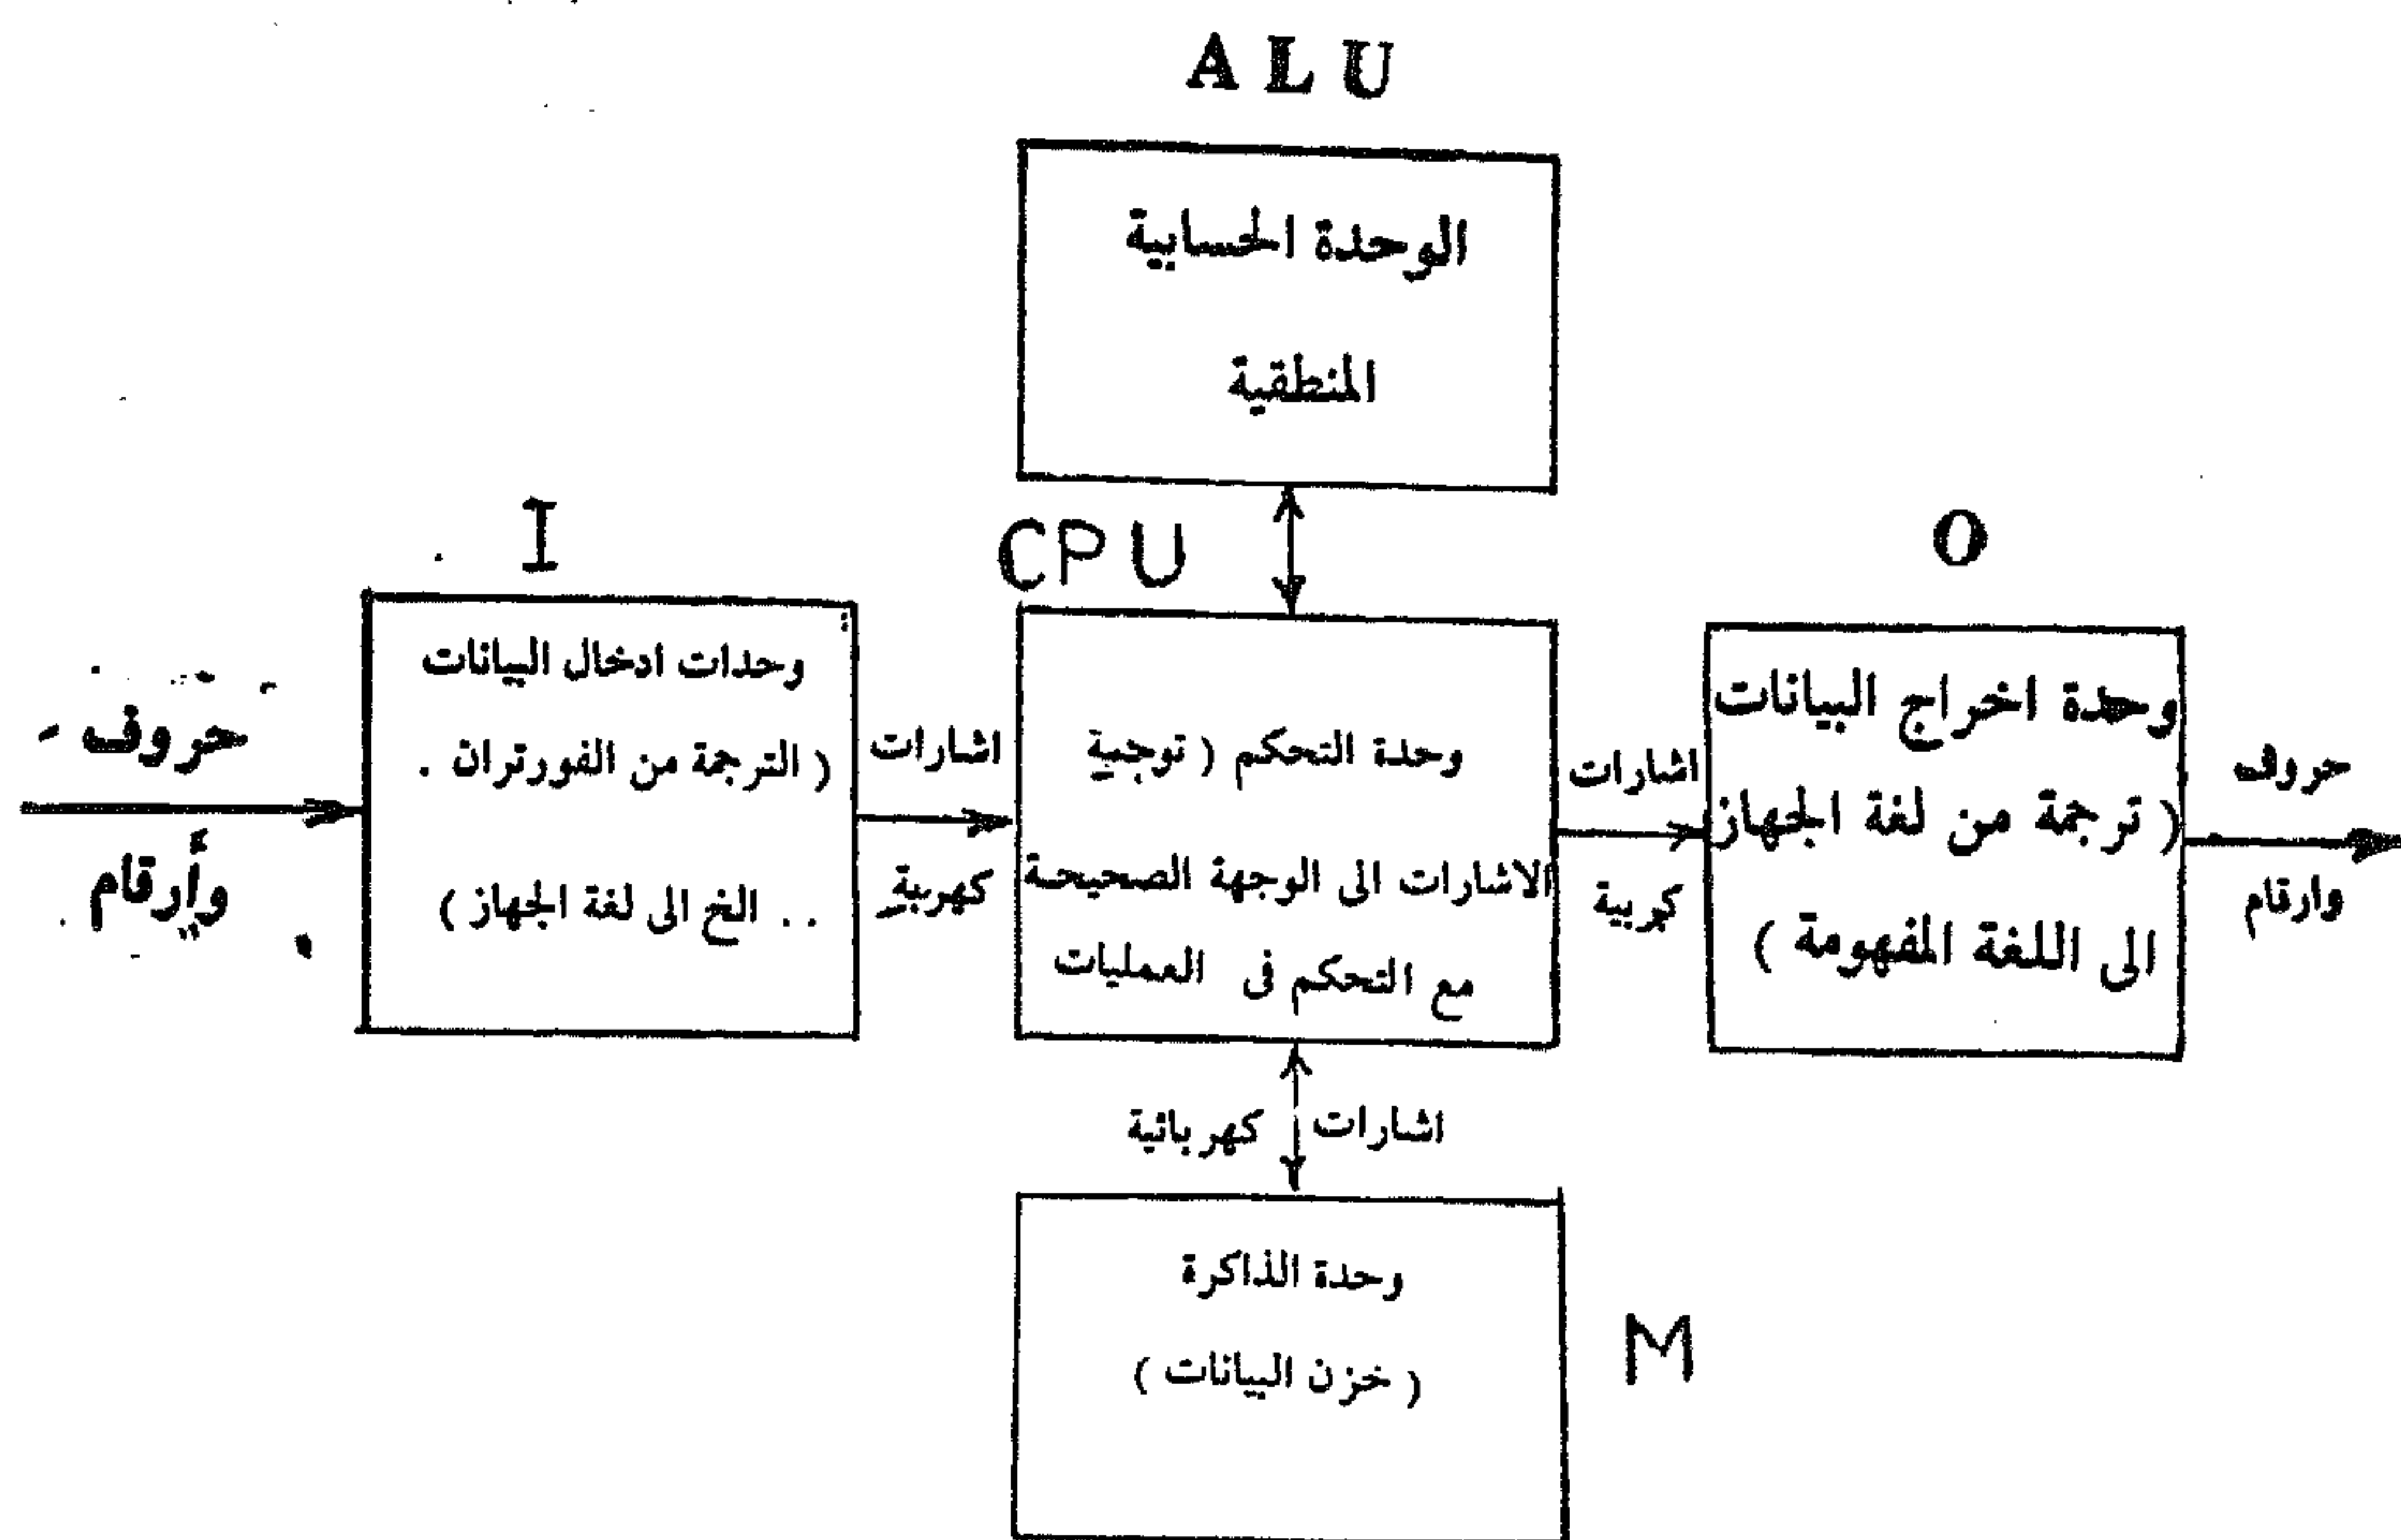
ALU

الوحدة الحسابية المنطقية

I

CPU

O

حروف ـ وأرقام

وحدات ادخال البيانات ( الترجمة من الفورتران . . الخ الى لغة الجهاز )

اشارات كهربية

وحدة التحكم ( توجيه الاشارات الى الوجهة الصحيحة مع التحكم فى العمليات

اشارات كهربية

وحدة اخراج البيانات ( ترجمة من لغة الجهاز الى اللغة المفهومة )

حروف وارقام

اشارات كهربائية

وحدة الذاكرة ( خزن البيانات )

M